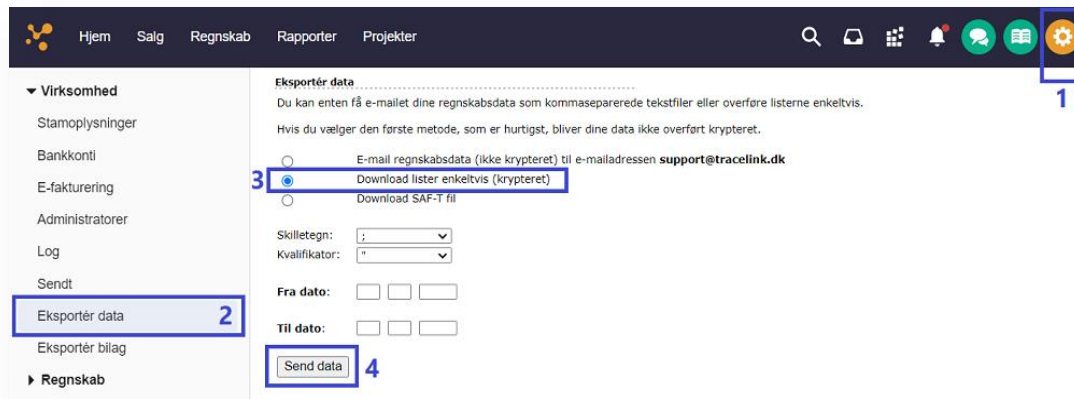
Hjem Salg Regnskab Rapporter Projekter

1

▾ Virksomhed
Stamoplysninger
Bankkonti
E-fakturering
Administratorer
Log
Sendt
Eksportér data 2
Eksportér bilag
▸ Regnskab

Eksportér data

Du kan enten få e-mailet dine regnskabsdata som kommaseparerede tekstfiler eller overføre listerne enkeltvis.

Hvis du vælger den første metode, som er hurtigst, bliver dine data ikke overført krypteret.

E-mail regnskabsdata (ikke krypteret) til e-mailadressen **support@tracelink.dk**

3 Download lister enkeltvis (krypteret)

Download SAF-T fil

Skilletegn: ;
Kvalifikator: "

Fra dato:

Til dato:

Send data 4